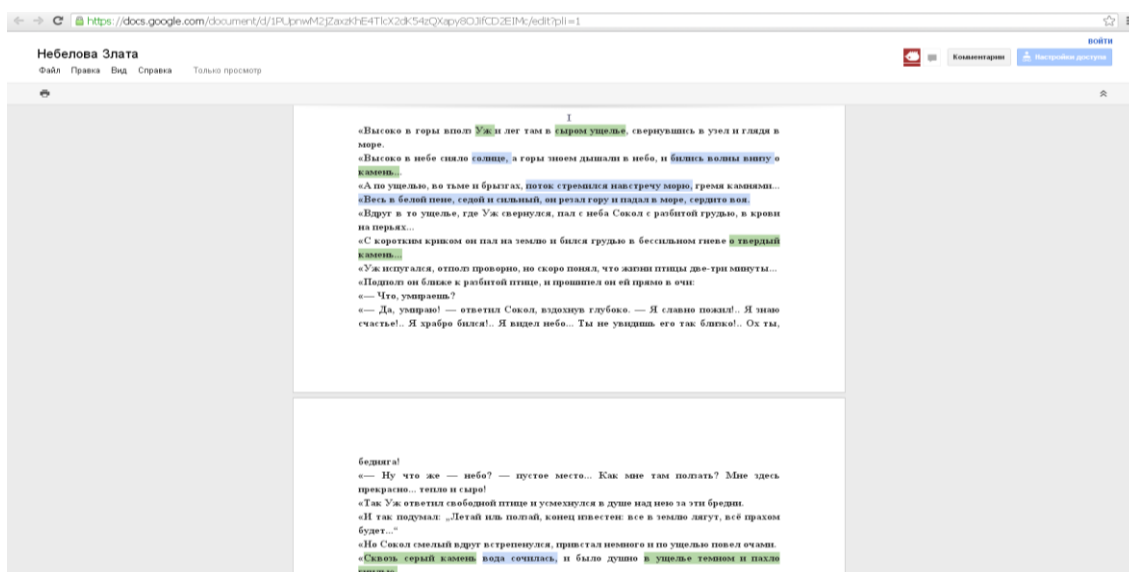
https://docs.google.com/document/d/1PUpnwM2jZaxzkhE4TlcX2dK54zQXapy8O3lfCD2E1Mc/edit?pli=1

Небелова Злата
Файл Правка Вид Справка Только просмотр

войти
Комментарии Настройки доступа

I

«Высоко в горы вполз Уж и лег там в сыром ущелье, свернувшись в узел и глядя в море.
«Высоко в небе сияло солнце, а горы зноем дышали в небо, и бились волны внизу о камень...
«А по ущелью, во тьме и брызгах, поток стремился навстречу морю, гремя камнями...
«Весь в белой пене, седой и сильный, он резал гору и падал в море, сердито воя.
«Вдруг в то ущелье, где Уж свернулся, пал с неба Сокол с разбитой грудью, в крови на перьях...
«С коротким криком он пал на землю и бился грудью в бессильном гневе о твердый камень...
«Уж испугался, отполз проворно, но скоро понял, что жизни птицы две-три минуты...
«Подполз он ближе к разбитой птице, и прошипел он ей прямо в очи:
«— Что, умираешь?
«— Да, умираю! — ответил Сокол, вздохнув глубоко. — Я славно пожил!.. Я знаю счастье!.. Я храбро бился!.. Я видел небо... Ты не увидишь его так близко!.. Ох ты,

бедняга!
«— Ну что же — небо? — пустое место... Как мне там ползать? Мне здесь прекрасно... тепло и сыро!
«Так Уж ответил свободной птице и усмехнулся в душе над нею за эти бредни.
«И так подумал: „Летай иль ползай, конец известен: все в землю лягут, всё прахом будет..."
«Но Сокол смелый вдруг встрепенулся, привстал немного и по ущелью повел очами.
«Сквозь серый камень вода сочилась, и было душно в ущелье темном и пахло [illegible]